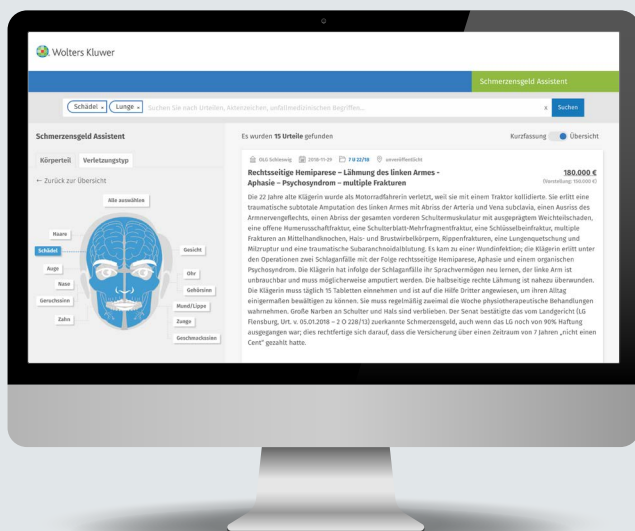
Wolters Kluwer

Schmerzensgeld Assistent

Schädel Lunge Suchen Sie nach Urteilen, Aktenzeichen, unfallmedizinischen Begriffen...

x Suchen

Schmerzensgeld Assistent

Körperteil Verletzungstyp

← Zurück zur Übersicht

Alle auswählen

Haare

Schädel

Auge

Nase

Geruchssinn

Zahn

Gesicht

Ohr

Gehörsinn

Mund/Lippe

Zunge

Geschmacksinn

Es wurden 15 Urteile gefunden

Kurzfassung Übersicht

OLG Schleswig 2018-11-29 7 U 22/18 unveröffentlicht

Rechtsseitige Hemiparese – Lähmung des linken Armes - Aphasie – Psychosyndrom – multiple Frakturen

180.000 €
(Vorstellung: 100.000 €)

Die 22 Jahre alte Klägerin wurde als Motorradfahrerin verletzt, weil sie mit einem Traktor kollidierte. Sie erlitt eine traumatische subtotale Amputation des linken Armes mit Abriss der Arteria und Vena subclavia, einen Ausriss des Armnervengeflechts, einen Abriss der gesamten vorderen Schultermuskulatur mit ausgeprägtem Weichteilschaden, eine offene Humerusschaftfraktur, eine Schulterblatt-Mehrfragmentfraktur, eine Schlüsselbeinfraktur, multiple Frakturen an Mittelhandknochen, Hals- und Brustwirbelkörpern, Rippenfrakturen, eine Lungenquetschung und Milzruptur und eine traumatische Subarachnoidalblutung. Es kam zu einer Wundinfektion; die Klägerin erlitt unter den Operationen zwei Schlaganfälle mit der Folge rechtsseitige Hemiparese, Aphasie und einem organischen Psychosyndrom. Die Klägerin hat infolge der Schlaganfälle ihr Sprachvermögen neu lernen, der linke Arm ist unbrauchbar und muss möglicherweise amputiert werden. Die halbseitige rechte Lähmung ist nahezu überwunden. Die Klägerin muss täglich 15 Tabletten einnehmen und ist auf die Hilfe Dritter angewiesen, um ihren Alltag einigermaßen bewältigen zu können. Sie muss regelmäßig zweimal die Woche physiotherapeutische Behandlungen wahrnehmen. Große Narben an Schulter und Hals sind verblieben. Der Senat bestätigte das vom Landgericht (LG Flensburg, Urt. v. 05.01.2018 – 2 O 228/13) zuerkannte Schmerzensgeld, auch wenn das LG noch von 90% Haftung ausgegangen war; dies rechtfertige sich darauf, dass die Versicherung über einen Zeitraum von 7 Jahren „nicht einen Cent" gezahlt hatte.